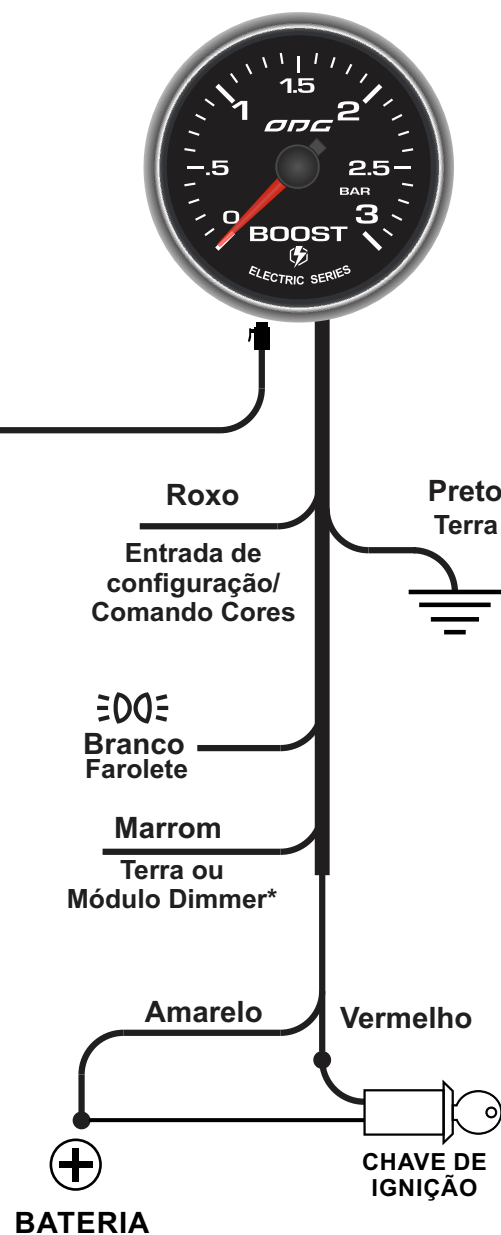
1.5
1
2
ODG
.5
2.5
BAR
0
3
BOOST
ELECTRIC SERIES

Roxo
Entrada de configuração/ Comando Cores

Preto
Terra

Branco
Farolete

Marrom
Terra ou Módulo Dimmer*

Amarelo

Vermelho

CHAVE DE IGNIÇÃO

BATERIA